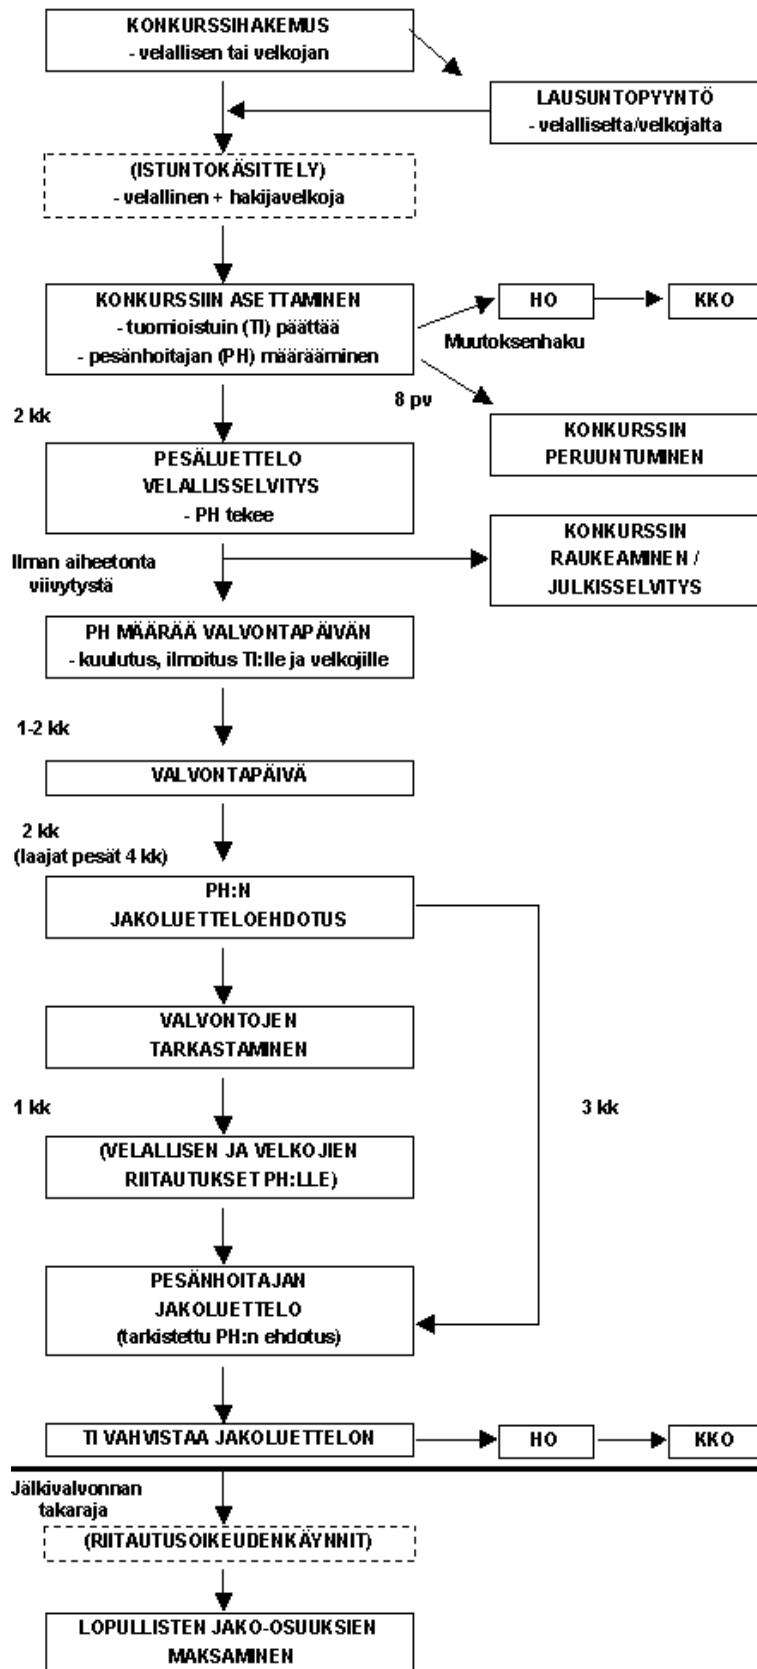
KONKURSSIHAKEMUS
- velallisen tai velkojan

LAUSUNTOPYYNTÖ
- velalliselta/velkojalta

(ISTUNTOKÄSITTELY)
- velallinen + hakijavelkoja

KONKURSSIIN ASETTAMINEN
- tuomioistuin (TI) päättää
- pesänhoitajan (PH) määrääminen

HO

KKO

Muutoksenhaku

8 pv

KONKURSSIN
PERUUNTUMINEN

2 kk

PESÄLUETTELO
VELALLISSELVITYS
- PH tekee

KONKURSSIN
RAUKEAMINEN /
JULKISSELVITYS

Ilman aiheetonta viivytystä

PH MÄÄRÄÄ VALVONTAPÄIVÄN
- kuulutus, ilmoitus TI:lle ja velkojille

1-2 kk

VALVONTAPÄIVÄ

2 kk
(laajat pesät 4 kk)

PH:N
JAKOLUETTELOEHDOTUS

VALVONTOJEN
TARKASTAMINEN

1 kk

3 kk

(VELALLISEN JA VELKOJIEN
RIITAUTUKSET PH:LLE)

PESÄNHOITAJAN
JAKOLUETTELO
(tarkistettu PH:n ehdotus)

TI VAHVISTAA JAKOLUETTELON

HO

KKO

Jälkivalvonnan takaraja

(RIITAUTUSOIKEUDENKÄYNNIT)

LOPULLISTEN JAKO-OSUUKSIEN
MAKSAMINEN